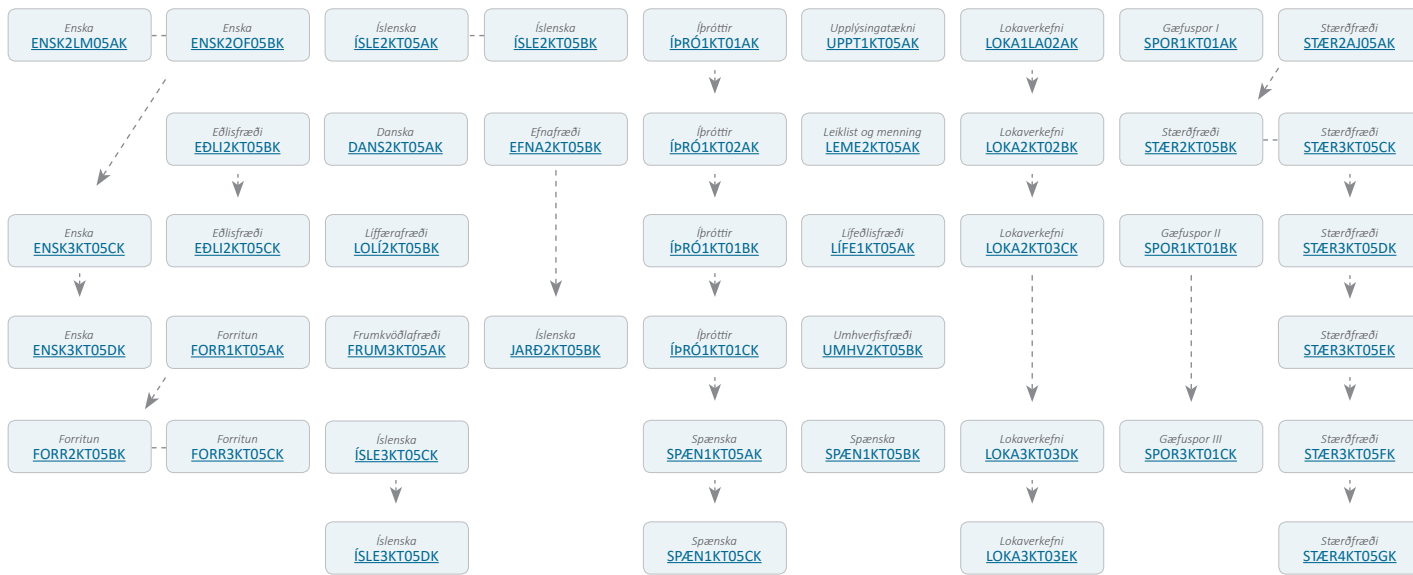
Enska
ENSK2LM05AK

Enska
ENSK2OF05BK

Íslenska
ÍSLE2KT05AK

Íslenska
ÍSLE2KT05BK

Íþróttir
ÍÞRÓ1KT01AK

Upplýsingatækni
UPPT1KT05AK

Lokaverkefni
LOKA1LA02AK

Gæfuspor I
SPOR1KT01AK

Stærðfræði
STÆR2AJ05AK

Eðlisfræði
EÐLI2KT05BK

Danska
DANS2KT05AK

Efnafræði
EFNA2KT05BK

Íþróttir
ÍÞRÓ1KT02AK

Leiklist og menning
LEME2KT05AK

Lokaverkefni
LOKA2KT02BK

Stærðfræði
STÆR2KT05BK

Stærðfræði
STÆR3KT05CK

Enska
ENSK3KT05CK

Eðlisfræði
EÐLI2KT05CK

Líffærafræði
LOLÍ2KT05BK

Íþróttir
ÍÞRÓ1KT01BK

Lífeðlisfræði
LÍFE1KT05AK

Lokaverkefni
LOKA2KT03CK

Gæfuspor II
SPOR1KT01BK

Stærðfræði
STÆR3KT05DK

Enska
ENSK3KT05DK

Forritun
FORR1KT05AK

Frumkvöðlafræði
FRUM3KT05AK

Íslenska
JARÐ2KT05BK

Íþróttir
ÍÞRÓ1KT01CK

Umhverfisfræði
UMHV2KT05BK

Stærðfræði
STÆR3KT05EK

Forritun
FORR2KT05BK

Forritun
FORR3KT05CK

Íslenska
ÍSLE3KT05CK

Spænska
SPÆN1KT05AK

Spænska
SPÆN1KT05BK

Lokaverkefni
LOKA3KT03DK

Gæfuspor III
SPOR3KT01CK

Stærðfræði
STÆR3KT05FK

Íslenska
ÍSLE3KT05DK

Spænska
SPÆN1KT05CK

Lokaverkefni
LOKA3KT03EK

Stærðfræði
STÆR4KT05GK